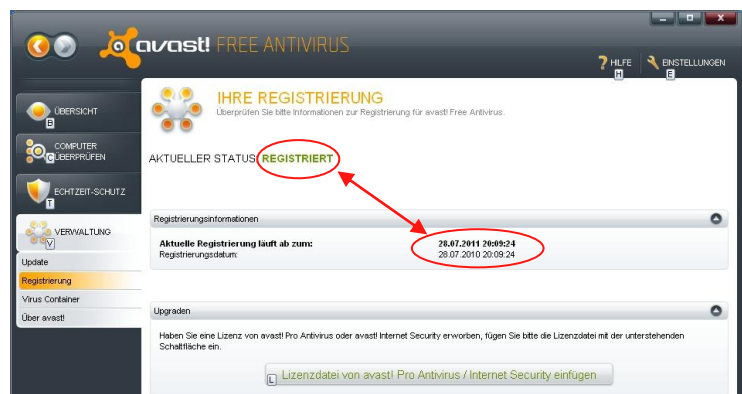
avast! FREE ANTIVIRUS

HILFE H

EINSTELLUNGEN E

ÜBERSICHT B

COMPUTER ÜBERPRÜFEN C

ECHTZEIT-SCHUTZ T

VERWALTUNG V

Update

Registrierung

Virus Container

Über avast!

IHRE REGISTRIERUNG

Überprüfen Sie bitte Informationen zur Registrierung für avast! Free Antivirus.

AKTUELLER STATUS: REGISTRIERT

Registrierungsinformationen

| | |
|---|---|
| Aktuelle Registrierung läuft ab zum: | 28.07.2011 20:09:24 |
| Registrierungsdatum: | 28.07.2010 20:09:24 |

Upgraden

Haben Sie eine Lizenz von avast! Pro Antivirus oder avast! Internet Security erworben, fügen Sie bitte die Lizenzdatei mit der unterstehenden Schaltfläche ein.

L Lizenzdatei von avast! Pro Antivirus / Internet Security einfügen